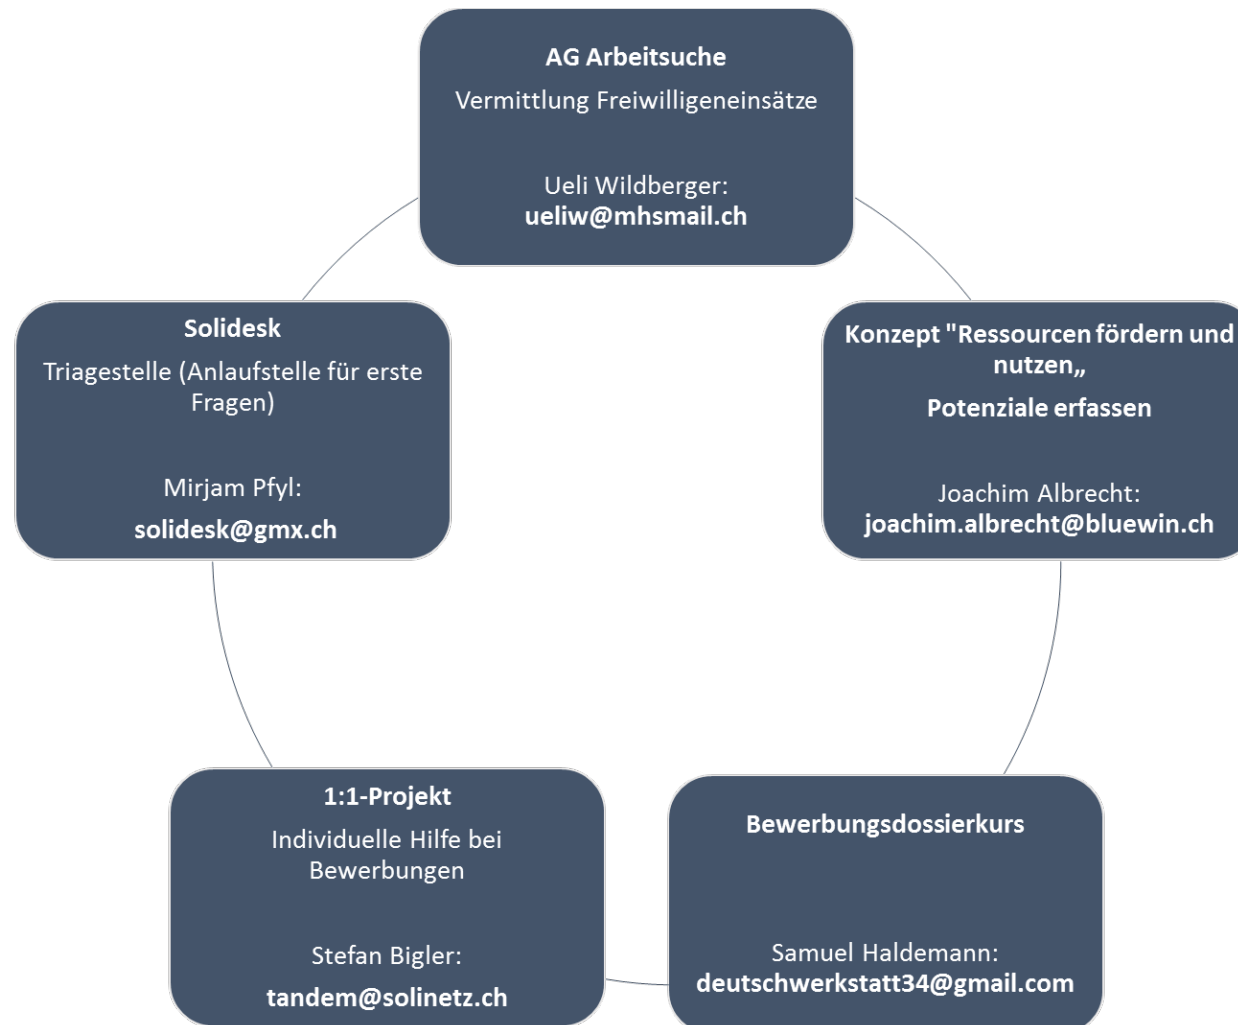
AG Arbeitsuche
Vermittlung Freiwilligeneinsätze

Ueli Wildberger:
ueliw@mhsmail.ch

Konzept "Ressourcen fördern und nutzen„
Potenziale erfassen

Joachim Albrecht:
joachim.albrecht@bluewin.ch

Bewerbungsdossierkurs

Samuel Haldemann:
deutschwerkstatt34@gmail.com

1:1-Projekt
Individuelle Hilfe bei Bewerbungen

Stefan Bigler:
tandem@solinetz.ch

Solidesk
Triagestelle (Anlaufstelle für erste Fragen)

Mirjam Pfyl:
solidesk@gmx.ch